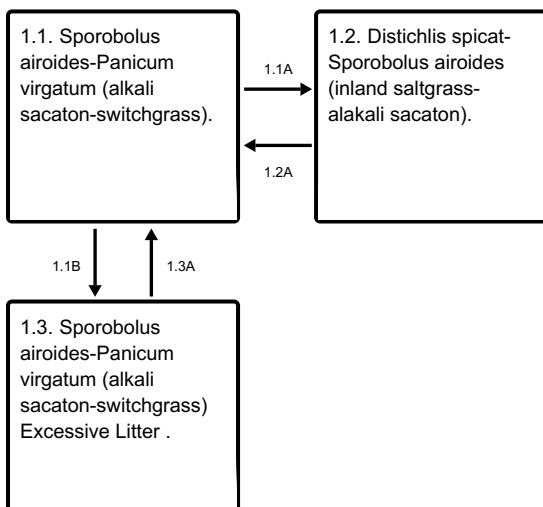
1.1. Sporobolus airoides-Panicum virgatum (alkali sacaton-switchgrass).

1.1A

1.2. Distichlis spicat-Sporobolus airoides (inland saltgrass-alakali sacaton).

1.2A

1.1B

1.3A

1.3. Sporobolus airoides-Panicum virgatum (alkali sacaton-switchgrass) Excessive Litter .